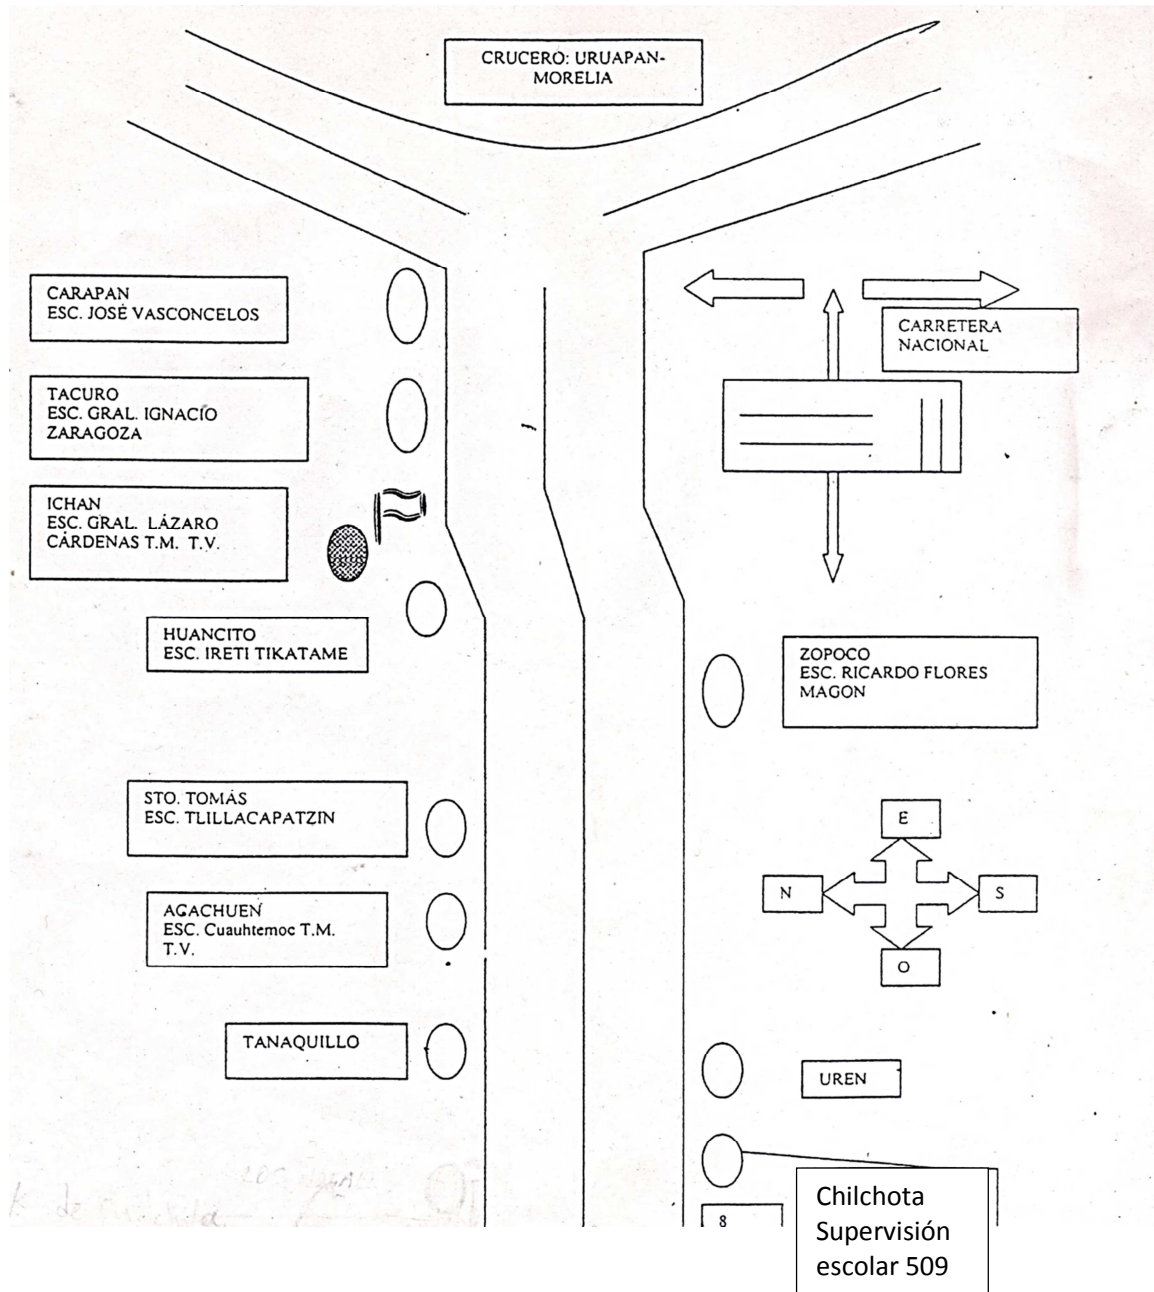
CRUCERO: URUAPAN-MORELIA

CARAPAN
ESC. JOSÉ VASCONCELOS

TACURO
ESC. GRAL. IGNACIO ZARAGOZA

ICHAN
ESC. GRAL. LÁZARO CÁRDENAS T.M. T.V.

HUANCITO
ESC. IRETI TIKATAME

STO. TOMÁS
ESC. TLILLACAPATZIN

AGACHUEN
ESC. Cuauhtemoc T.M. T.V.

TANAQUILLO

CARRETERA NACIONAL

ZOPOCO
ESC. RICARDO FLORES MAGON

E

N

S

O

UREN

Chilchota
Supervisión escolar 509

8

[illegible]